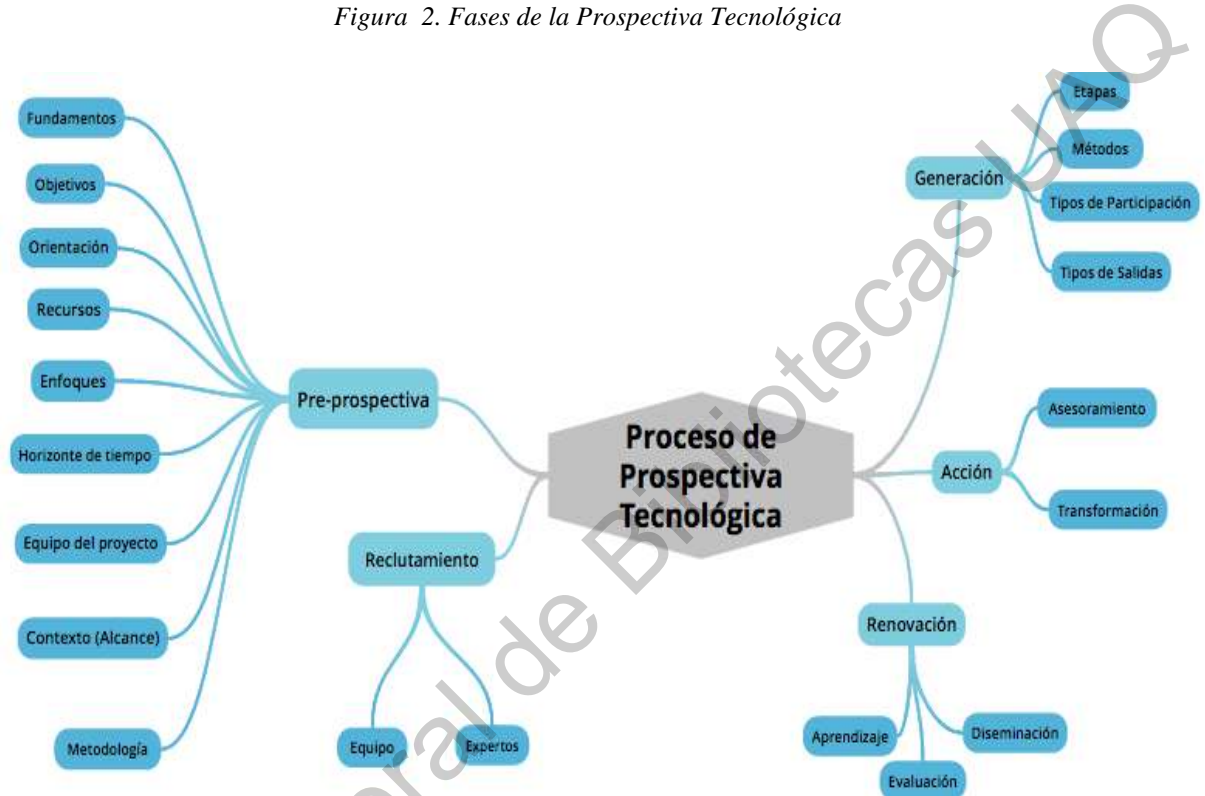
*Figura 2. Fases de la Prospectiva Tecnológica*

Proceso de Prospectiva Tecnológica

Pre-prospectiva

Fundamentos

Objetivos

Orientación

Recursos

Enfoques

Horizonte de tiempo

Equipo del proyecto

Contexto (Alcance)

Metodología

Reclutamiento

Equipo

Expertos

Generación

Etapas

Métodos

Tipos de Participación

Tipos de Salidas

Acción

Asesoramiento

Transformación

Renovación

Aprendizaje

Evaluación

Diseminación

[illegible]ral de Bibliotecas UAQ